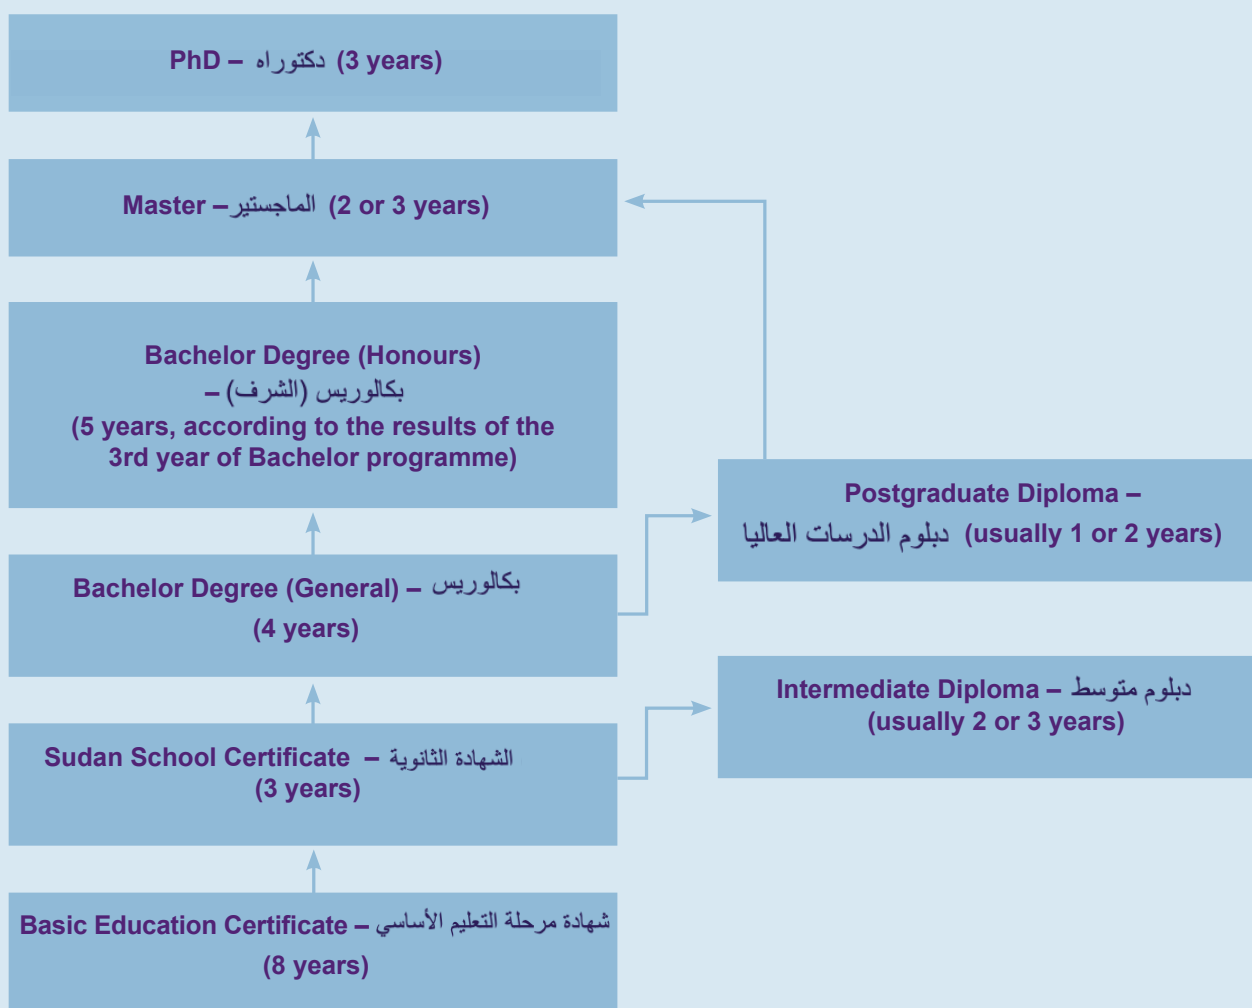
PhD – دكتوراه (3 years)

Master – الماجستير (2 or 3 years)

Bachelor Degree (Honours) – بكالوريس (الشرف) (5 years, according to the results of the 3rd year of Bachelor programme)

Postgraduate Diploma – دبلوم الدرسات العاليا (usually 1 or 2 years)

Bachelor Degree (General) – بكالوريس (4 years)

Intermediate Diploma – دبلوم متوسط (usually 2 or 3 years)

Sudan School Certificate – الشهادة الثانوية (3 years)

Basic Education Certificate – شهادة مرحلة التعليم الأساسي (8 years)